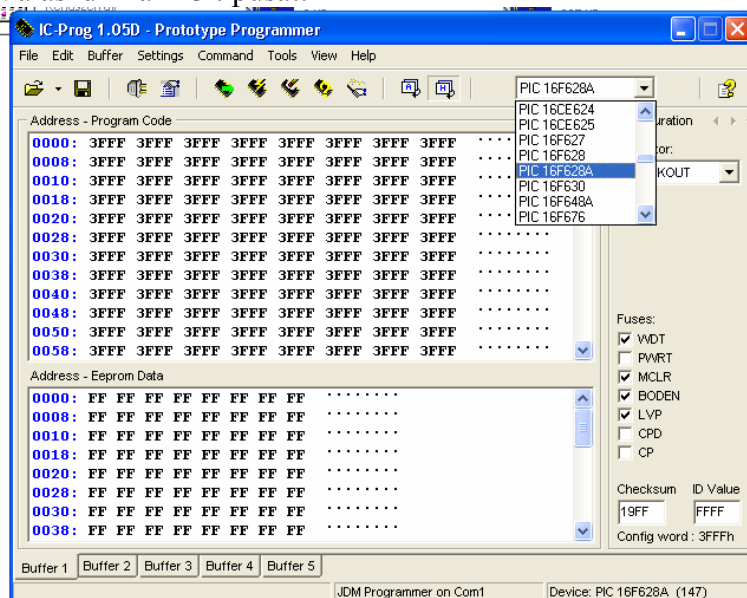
IC-Prog 1.05D - Prototype Programmer

File Edit Buffer Settings Command Tools View Help

PIC 16F628A

PIC 16CE624
PIC 16CE625
PIC 16F627
PIC 16F628
PIC 16F628A
PIC 16F630
PIC 16F648A
PIC 16F676

Address - Program Code

| | | | | | | | | | |
|---|---|---|---|---|---|---|---|---|---|
| 0000: | 3FFF | 3FFF | 3FFF | 3FFF | 3FFF | 3FFF | 3FFF | 3FFF | ........ |
| 0008: | 3FFF | 3FFF | 3FFF | 3FFF | 3FFF | 3FFF | 3FFF | 3FFF | ........ |
| 0010: | 3FFF | 3FFF | 3FFF | 3FFF | 3FFF | 3FFF | 3FFF | 3FFF | ........ |
| 0018: | 3FFF | 3FFF | 3FFF | 3FFF | 3FFF | 3FFF | 3FFF | 3FFF | ........ |
| 0020: | 3FFF | 3FFF | 3FFF | 3FFF | 3FFF | 3FFF | 3FFF | 3FFF | ........ |
| 0028: | 3FFF | 3FFF | 3FFF | 3FFF | 3FFF | 3FFF | 3FFF | 3FFF | ........ |
| 0030: | 3FFF | 3FFF | 3FFF | 3FFF | 3FFF | 3FFF | 3FFF | 3FFF | ........ |
| 0038: | 3FFF | 3FFF | 3FFF | 3FFF | 3FFF | 3FFF | 3FFF | 3FFF | ........ |
| 0040: | 3FFF | 3FFF | 3FFF | 3FFF | 3FFF | 3FFF | 3FFF | 3FFF | ........ |
| 0048: | 3FFF | 3FFF | 3FFF | 3FFF | 3FFF | 3FFF | 3FFF | 3FFF | ........ |
| 0050: | 3FFF | 3FFF | 3FFF | 3FFF | 3FFF | 3FFF | 3FFF | 3FFF | ........ |
| 0058: | 3FFF | 3FFF | 3FFF | 3FFF | 3FFF | 3FFF | 3FFF | 3FFF | ........ |

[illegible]uration
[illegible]tor:
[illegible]KOUT

Address - Eeprom Data

| | | | | | | | | | |
|---|---|---|---|---|---|---|---|---|---|
| 0000: | FF | FF | FF | FF | FF | FF | FF | FF | ........ |
| 0008: | FF | FF | FF | FF | FF | FF | FF | FF | ........ |
| 0010: | FF | FF | FF | FF | FF | FF | FF | FF | ........ |
| 0018: | FF | FF | FF | FF | FF | FF | FF | FF | ........ |
| 0020: | FF | FF | FF | FF | FF | FF | FF | FF | ........ |
| 0028: | FF | FF | FF | FF | FF | FF | FF | FF | ........ |
| 0030: | FF | FF | FF | FF | FF | FF | FF | FF | ........ |
| 0038: | FF | FF | FF | FF | FF | FF | FF | FF | ........ |

Fuses:
WDT
PWRT
MCLR
BODEN
LVP
CPD
CP

Checksum ID Value
19FF FFFF
Config word : 3FFFh

Buffer 1 Buffer 2 Buffer 3 Buffer 4 Buffer 5

JDM Programmer on Com1 Device: PIC 16F628A (147)